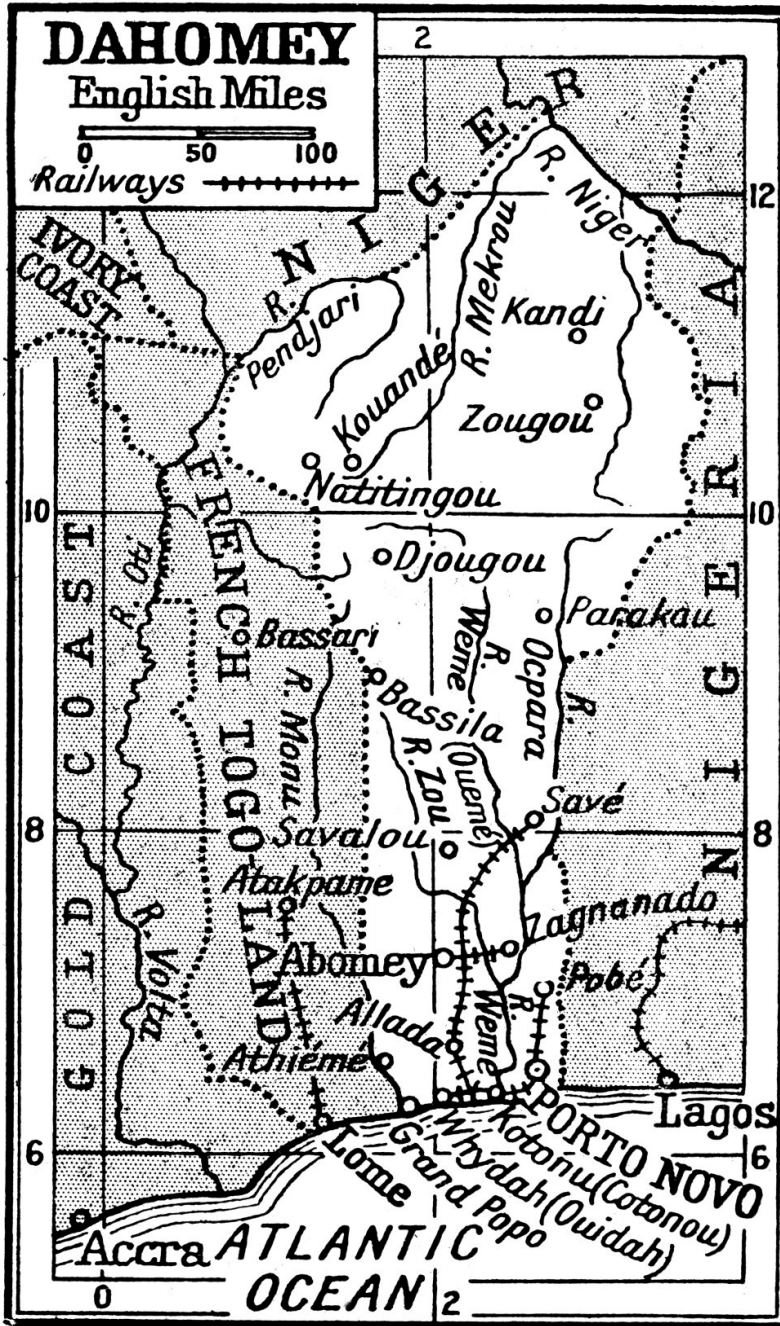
DAHOMEY
English Miles
0 50 100
Railways

2
12
NIGER
R. Niger
IVORY COAST
R. Pendjari
R. Mekrou
Kandi
Kouandé
Zougou
Natitingou
NIGERIA
10
10
GOLD COAST
R. Oti
FRENCH TOGO LAND
Djougou
Parakau
Bassari
R. Weme
R. Ocpara
Bassila
R. Monu
R. Zou
(Oueme)
8
8
Savé
Savalou
Atakpame
Zagnanado
Abomey
R. Volta
Pobé
Alladá
R. Weme
Athiémé
Lagos
PORTO NOVO
Kotonu (Cotonou)
Whydah (Ouidah)
Grand Popo
Lome
6
6
Accra
ATLANTIC OCEAN
0
2